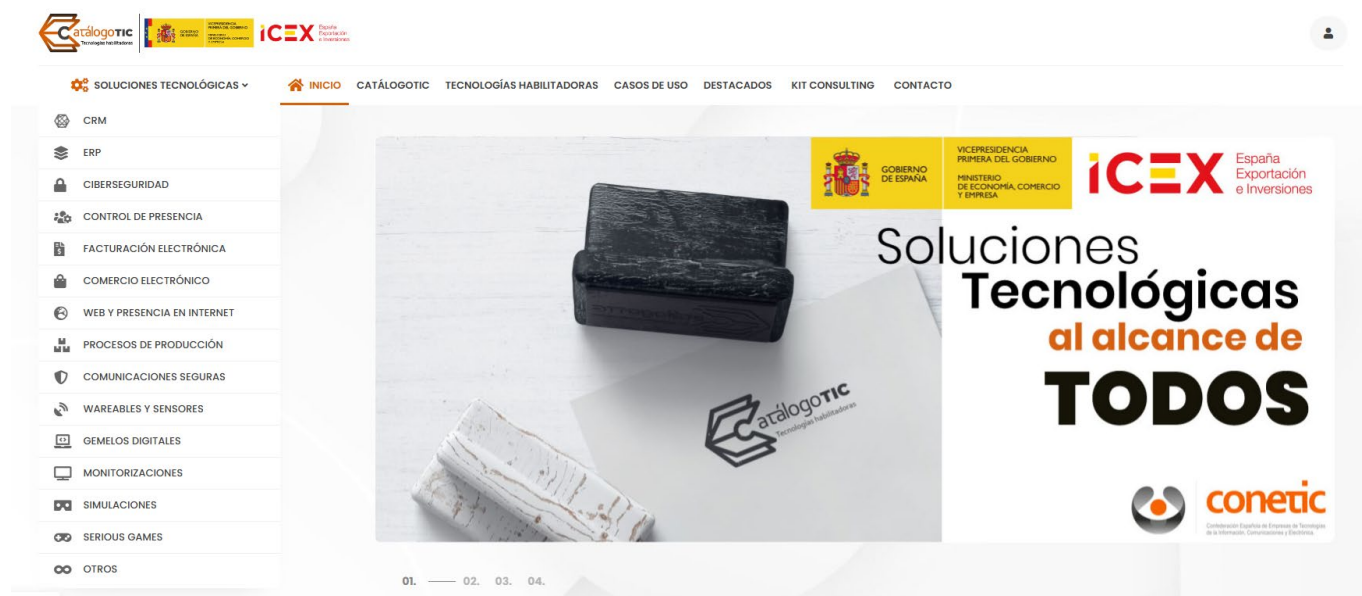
CatálogoTIC Tecnologías habilitadoras

GOBIERNO DE ESPAÑA VICEPRESIDENCIA PRIMERA DEL GOBIERNO MINISTERIO DE ECONOMÍA, COMERCIO Y EMPRESA

ICEX España Exportación e Inversiones

SOLUCIONES TECNOLÓGICAS

INICIO CATÁLOGOTIC TECNOLOGÍAS HABILITADORAS CASOS DE USO DESTACADOS KIT CONSULTING CONTACTO

CRM
ERP
CIBERSEGURIDAD
CONTROL DE PRESENCIA
FACTURACIÓN ELECTRÓNICA
COMERCIO ELECTRÓNICO
WEB Y PRESENCIA EN INTERNET
PROCESOS DE PRODUCCIÓN
COMUNICACIONES SEGURAS
WAREABLES Y SENSORES
GEMELOS DIGITALES
MONITORIZACIONES
SIMULACIONES
SERIOUS GAMES
OTROS

GOBIERNO DE ESPAÑA
VICEPRESIDENCIA PRIMERA DEL GOBIERNO
MINISTERIO DE ECONOMÍA, COMERCIO Y EMPRESA

ICEX España Exportación e Inversiones

CatálogoTIC Tecnologías habilitadoras

Soluciones
Tecnológicas
al alcance de
TODOS

conetic
Confederación Española de Empresas de Tecnologías de la Información, Comunicaciones y Electrónica

01. 02. 03. 04.